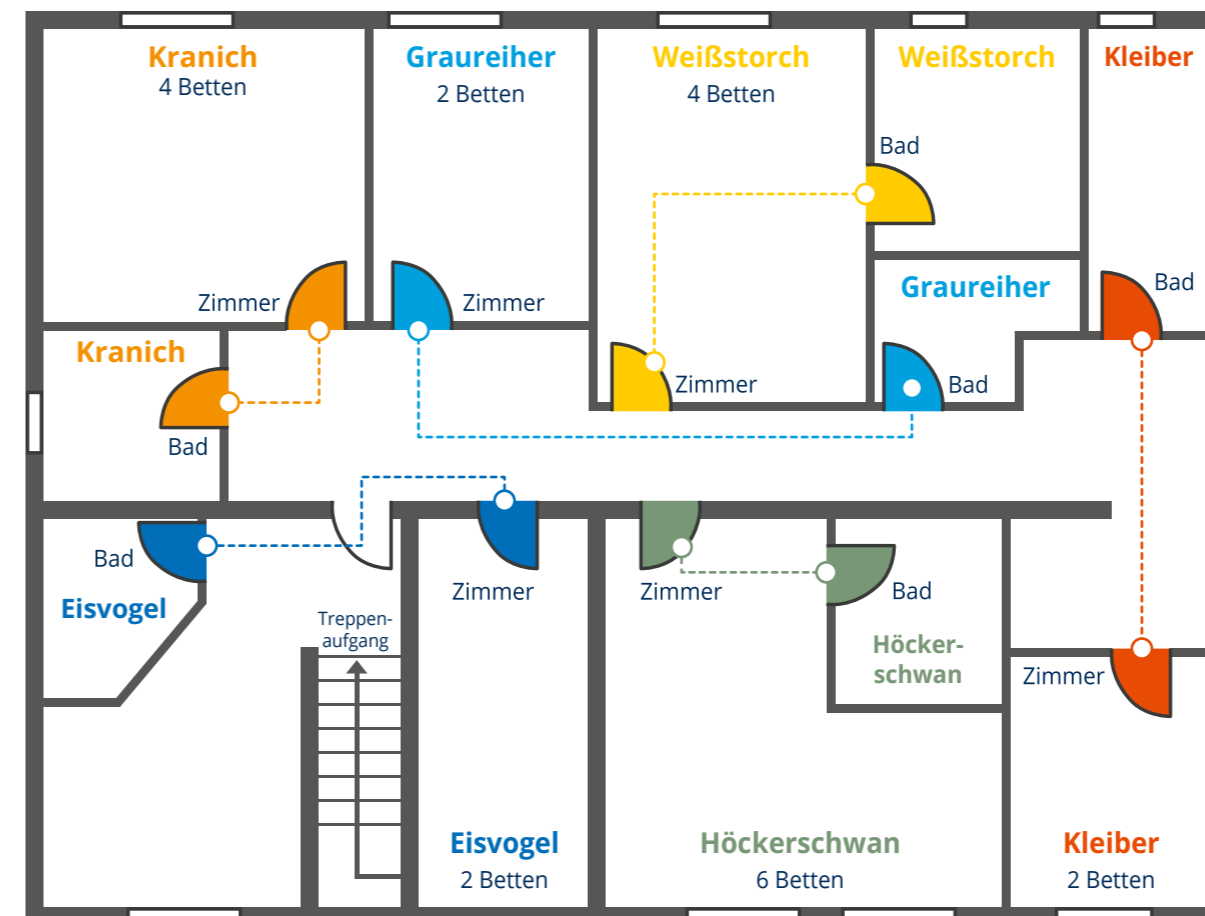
Kranich
4 Betten

Graureiher
2 Betten

Weißstorch
4 Betten

Weißstorch

Kleiber

Bad

Bad

Zimmer

Zimmer

Graureiher

Kranich

Zimmer

Bad

Bad

Bad

Eisvogel

Zimmer

Zimmer

Bad

Treppenaufgang

Höckerschwan

Zimmer

Eisvogel
2 Betten

Höckerschwan
6 Betten

Kleiber
2 Betten